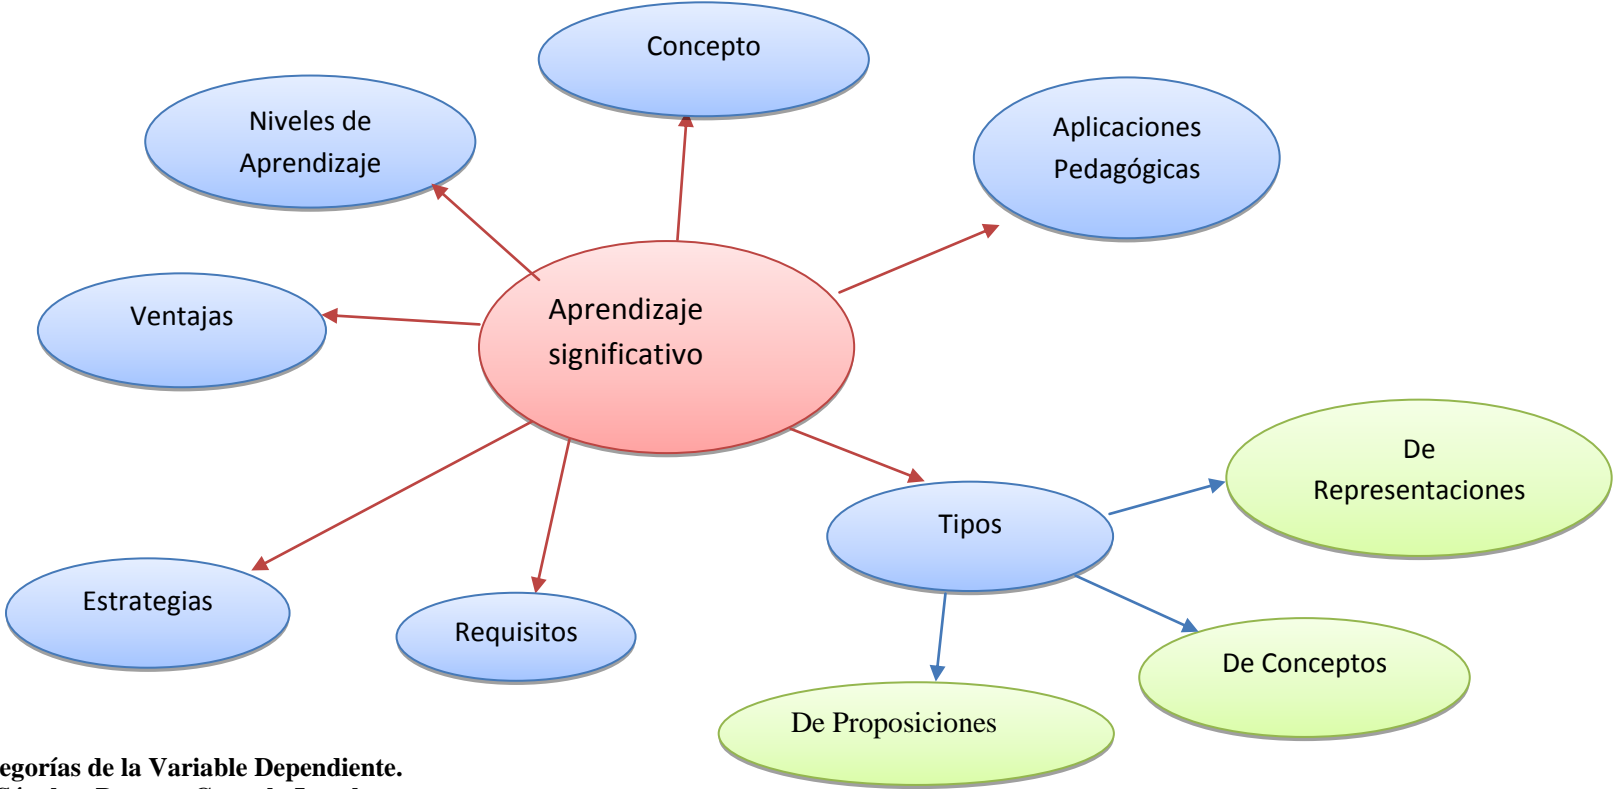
Concepto

Niveles de Aprendizaje

Aplicaciones Pedagógicas

Ventajas

Aprendizaje significativo

De Representaciones

Tipos

Estrategias

Requisitos

De Conceptos

De Proposiciones

egorías de la Variable Dependiente.

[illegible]